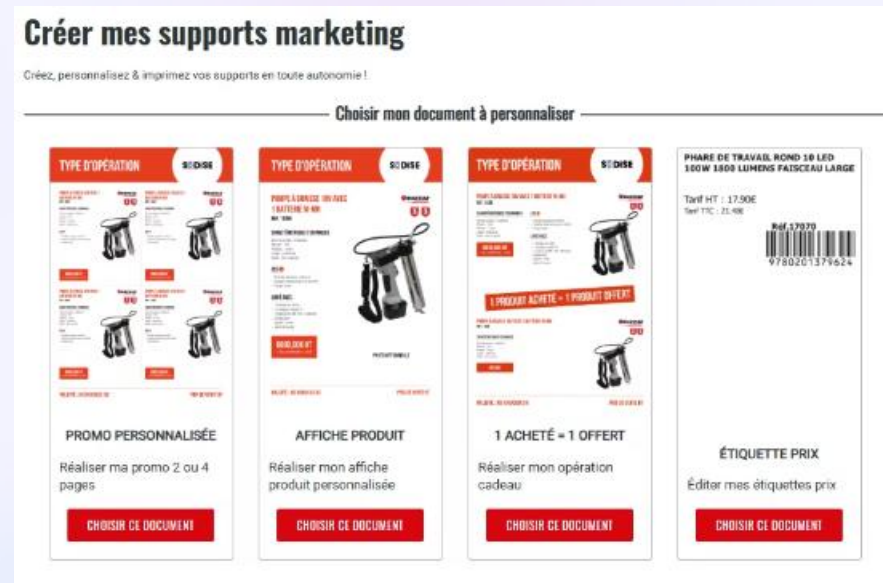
Créer mes supports marketing

Créez, personnalisez & imprimez vos supports en toute autonomie !

Choisir mon document à personnaliser

TYPE D'OPÉRATION SODISE

PROMO PERSONNALISÉE

Réaliser ma promo 2 ou 4 pages

CHOISIR CE DOCUMENT

TYPE D'OPÉRATION SODISE

POMPE À GRAISSE 18V AVEC 1 BATTERIE 18 AH

AFFICHE PRODUIT

Réaliser mon affiche produit personnalisée

CHOISIR CE DOCUMENT

TYPE D'OPÉRATION SODISE

1 PRODUIT ACHETÉ = 1 PRODUIT OFFERT

1 ACHETÉ = 1 OFFERT

Réaliser mon opération cadeau

CHOISIR CE DOCUMENT

PHARE DE TRAVAIL ROND 10 LED 100W 1800 LUMENS FAISCEAU LARGE

Tarif HT : 17.90€
Tarif TTC : 21.48€

Réf.17070

9780201379624

ÉTIQUETTE PRIX

Éditer mes étiquettes prix

CHOISIR CE DOCUMENT